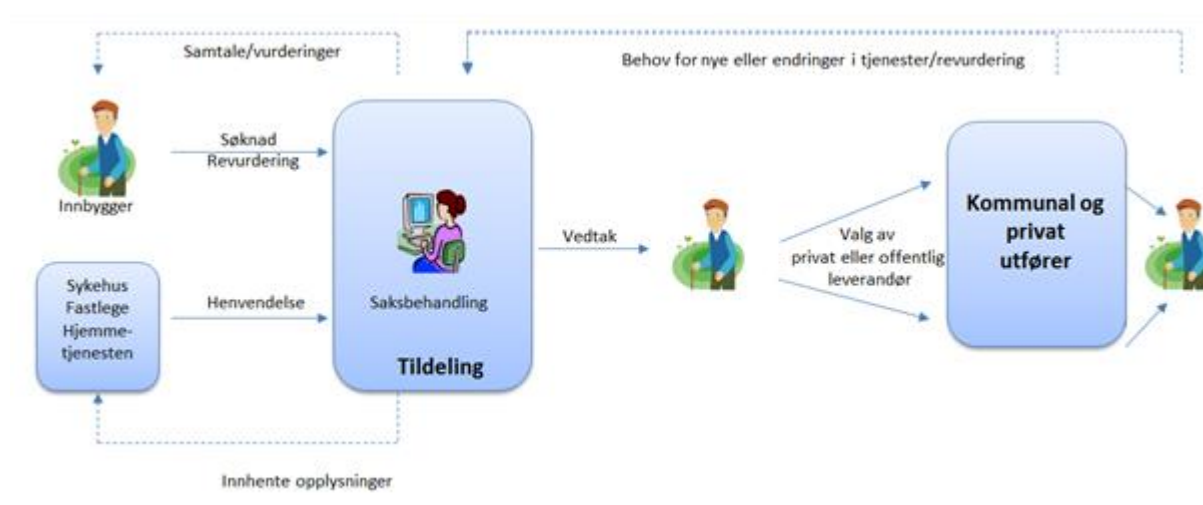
Samtale/vurderinger

Behov for nye eller endringer i tjenester/revurdering

Søknad
Revurdering

Innbygger

Sykehus
Fastlege
Hjemmetjenesten

Henvendelse

Saksbehandling

Tildeling

Vedtak

Valg av
privat eller offentlig
leverandør

Kommunal og
privat
utfører

Innhente opplysninger